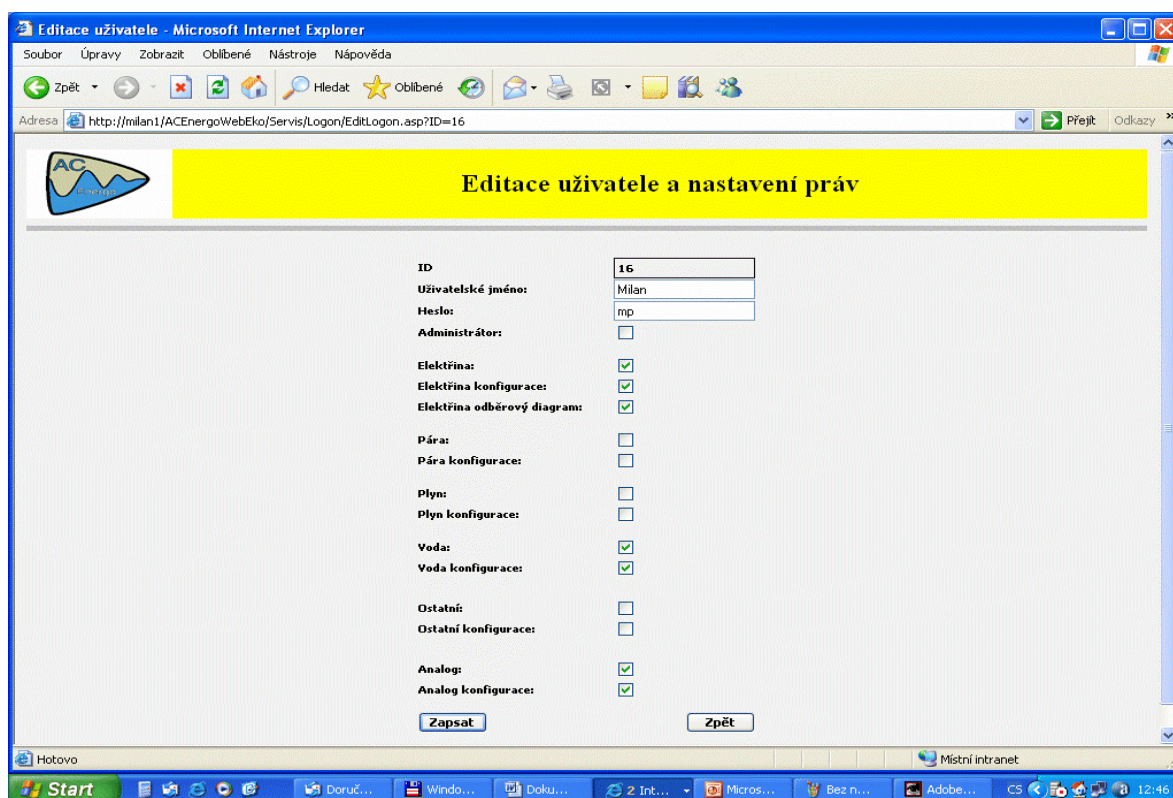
Editace uživatele - Microsoft Internet Explorer

Soubor Úpravy Zobrazit Oblíbené Nástroje Nápověda

Zpět Hledat Oblíbené

Adresa http://milan1/ACEnergoWebEko/Servis/Logon/EditLogon.asp?ID=16 Přejít Odkazy

AC Energo

Editace uživatele a nastavení práv

| | |
|---|---|
| ID | 16 |
| Uživatelské jméno: | Milan |
| Heslo: | mp |
| Administrátor: | ☐ |
| Elektřina: | ☑ |
| Elektřina konfigurace: | ☑ |
| Elektřina odběrový diagram: | ☑ |
| Pára: | ☐ |
| Pára konfigurace: | ☐ |
| Plyn: | ☐ |
| Plyn konfigurace: | ☐ |
| Voda: | ☑ |
| Voda konfigurace: | ☑ |
| Ostatní: | ☐ |
| Ostatní konfigurace: | ☐ |
| Analog: | ☑ |
| Analog konfigurace: | ☑ |

Zapsat Zpět

Hotovo Místní intranet

Start Doruč... Windo... Doku... 2 Int... Micros... Bez n... Adobe... CS 12:46